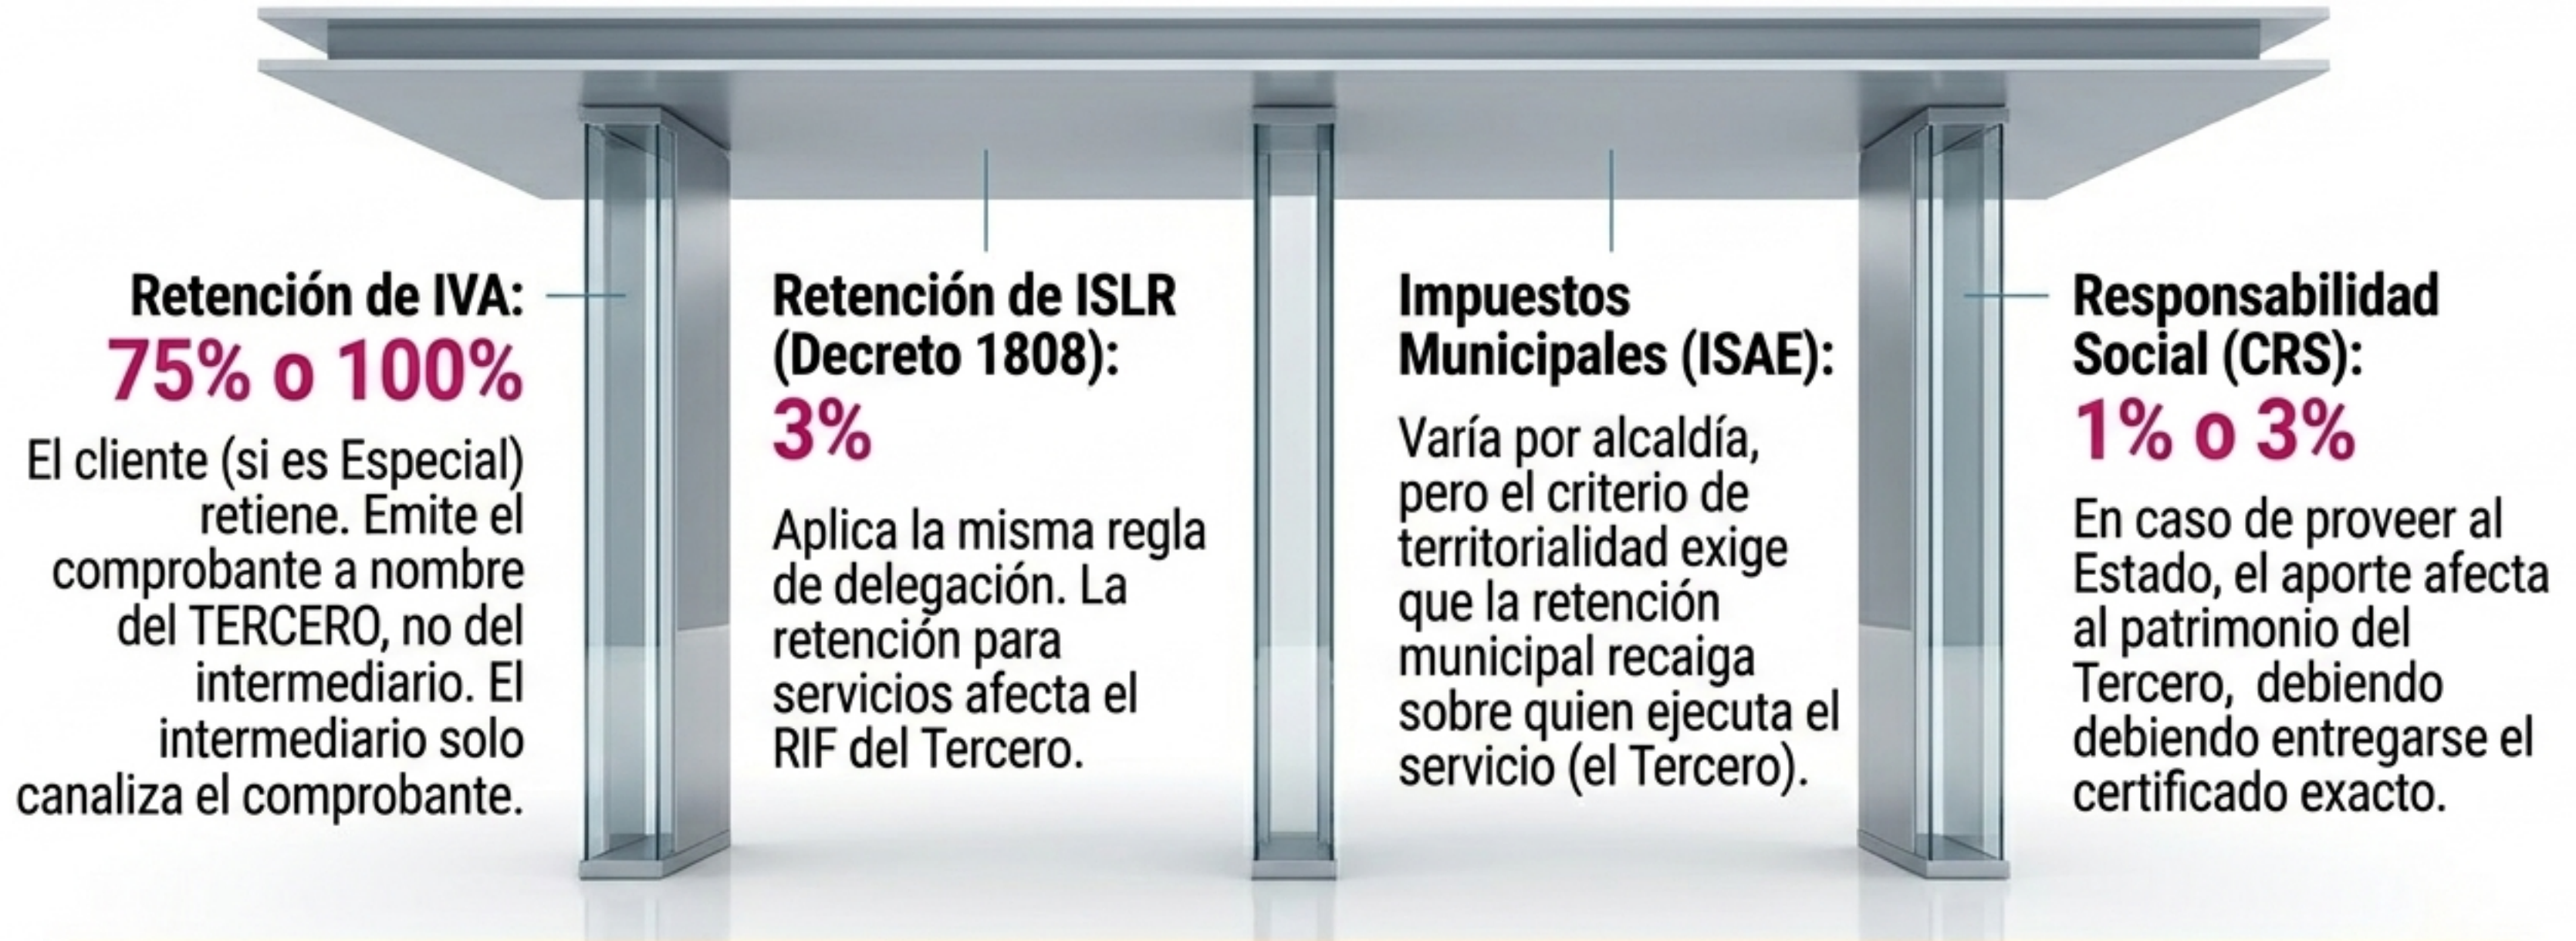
Retención de IVA:
75% o 100%

El cliente (si es Especial) retiene. Emite el comprobante a nombre del TERCERO, no del intermediario. El intermediario solo canaliza el comprobante.

Retención de ISLR (Decreto 1808):
3%

Aplica la misma regla de delegación. La retención para servicios afecta el RIF del Tercero.

Impuestos Municipales (ISAE):

Varía por alcaldía, pero el criterio de territorialidad exige que la retención municipal recaiga sobre quien ejecuta el servicio (el Tercero).

Responsabilidad Social (CRS):
1% o 3%

En caso de proveer al Estado, el aporte afecta al patrimonio del Tercero, debiendo debiendo entregarse el certificado exacto.